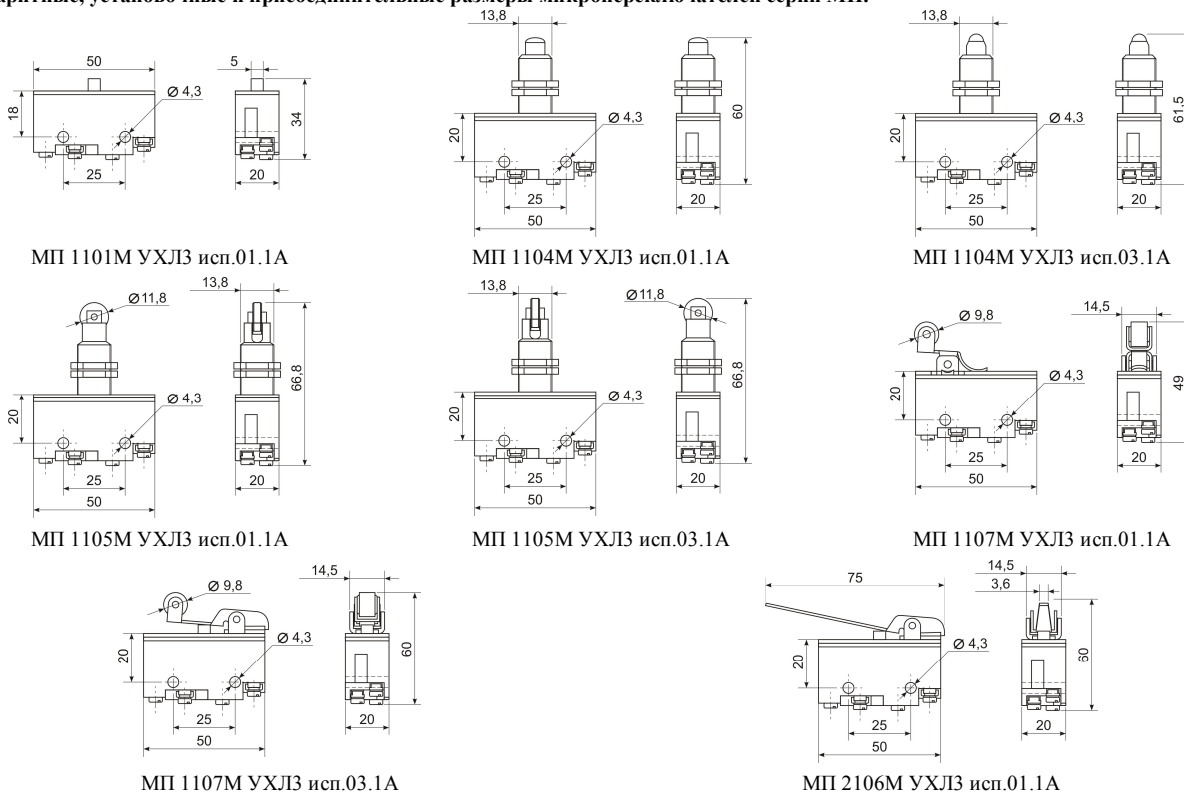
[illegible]аритные, установочные и присоединительные размеры микропереключателей серии МП.

50
5
18
Ø 4,3
34
25
20

МП 1101М УХЛ3 исп.01.1А

13,8
60
20
Ø 4,3
25
50
20

МП 1104М УХЛ3 исп.01.1А

13,8
61,5
20
Ø 4,3
25
50
20

МП 1104М УХЛ3 исп.03.1А

Ø11,8
13,8
66,8
20
Ø 4,3
25
50
20

МП 1105М УХЛ3 исп.01.1А

13,8
Ø11,8
66,8
20
Ø 4,3
25
50
20

МП 1105М УХЛ3 исп.03.1А

Ø 9,8
14,5
49
20
Ø 4,3
25
50
20

МП 1107М УХЛ3 исп.01.1А

Ø 9,8
14,5
60
20
Ø 4,3
25
50
20

МП 1107М УХЛ3 исп.03.1А

75
14,5
3,6
Ø 4,3
60
20
25
50
20

МП 2106М УХЛ3 исп.01.1А